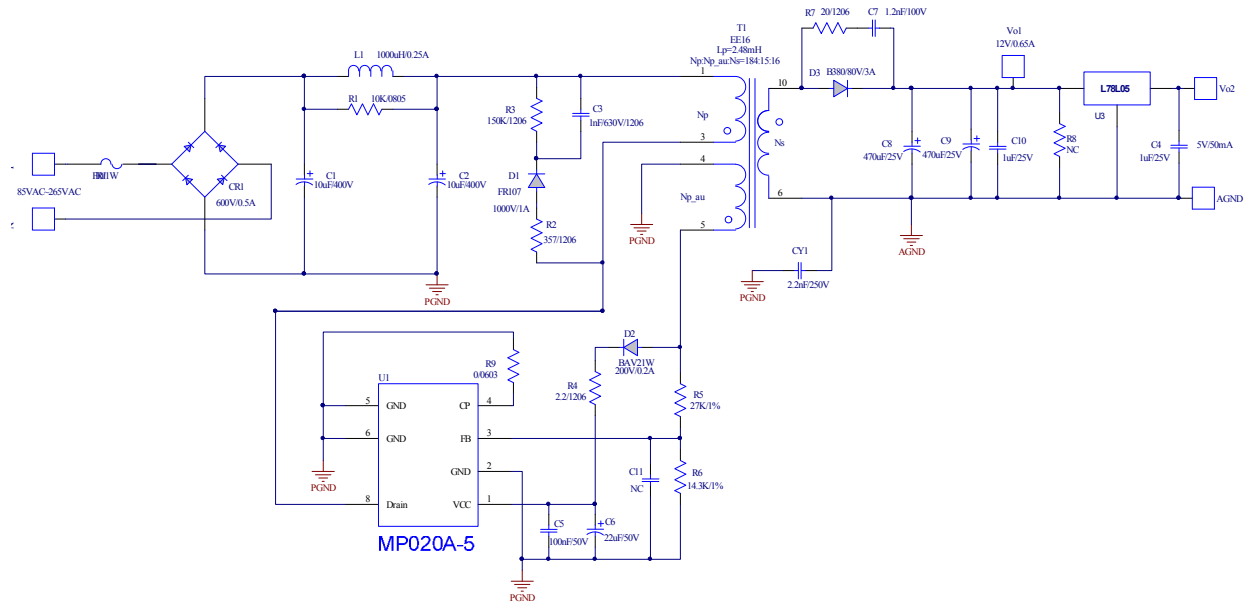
T1
EE16
Lp=2.48mH
Np:Np_au:Ns=184:15:16

R7 20/1206
C7 1.2nF/100V

Vo1
12V/0.65A

L1 1000uH/0.25A
R1 10K/0805

D3 B380/80V/3A

L78L05
U3

Vo2

1
10
Np
3
Ns
4
Np_au
6
5

R3
150K/1206
C3
1nF/630V/1206

D1
FR107
1000V/1A

R2
357/1206

85VAC-265VAC
F1/1W

CR1
600V/0.5A

C1
10uF/400V
C2
10uF/400V

PGND

PGND

C8
470uF/25V
C9
470uF/25V
C10
1uF/25V
R8
NC
C4
1uF/25V
5V/50mA

AGND
AGND

CY1
2.2nF/250V
PGND

R9
0/0603

U1
5 GND
6 GND
8 Drain
CP 4
FB 3
GND 2
VCC 1

MP020A-5

PGND

D2
BAV21W
200V/0.2A

R4
2.2/1206

R5
27K/1%

C11
NC

R6
14.3K/1%

C5
100nF/50V
C6
22uF/50V

PGND